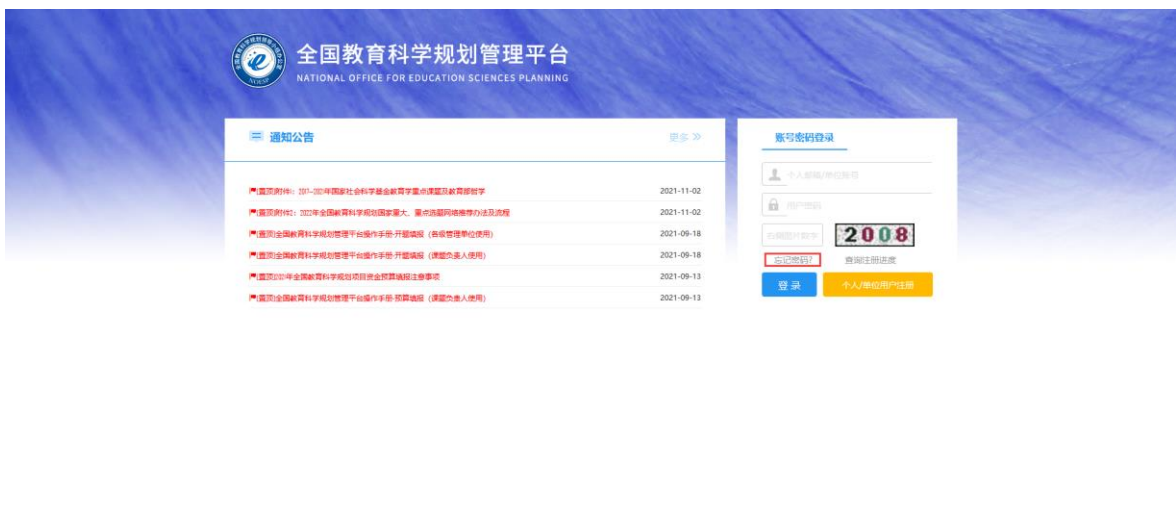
全国教育科学规划管理平台
NATIONAL OFFICE FOR EDUCATION SCIENCES PLANNING

通知公告
更多 »

[置顶]附件1：2011-2021年国家社会科学基金教育学重点课题及教育部哲学 2021-11-02
[置顶]附件2：2022年全国教育科学规划国家重大、重点选题网络推荐办法及流程 2021-11-02
[置顶]全国教育科学规划管理平台操作手册-开题填报（各级管理单位使用） 2021-09-18
[置顶]全国教育科学规划管理平台操作手册-开题填报（课题负责人使用） 2021-09-18
[置顶]2021年全国教育科学规划项目资金预算填报注意事项 2021-09-13
[置顶]全国教育科学规划管理平台操作手册-预算填报（课题负责人使用） 2021-09-13

账号密码登录
个人邮箱/单位账号
用户密码
右侧图片数字
2008
忘记密码?
查询注册进度
登录
个人/单位用户注册